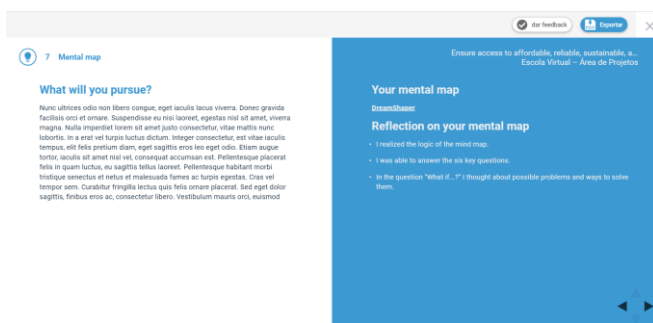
dar feedback

Exportar

7 Mental map

What will you pursue?

Nunc ultrices odio non libero congue, eget iaculis lacus viverra. Donec gravida facilisis orci et ornare. Suspendisse eu nisi laoreet, egestas nisl sit amet, viverra magna. Nulla imperdiet lorem sit amet justo consectetur, vitae mattis nunc lobortis. In a erat vel turpis luctus dictum. Integer consectetur, est vitae iaculis tempus, elit felis pretium diam, eget sagittis eros leo eget odio. Etiam augue tortor, iaculis sit amet nisl vel, consequat accumsan est. Pellentesque placerat felis in quam luctus, eu sagittis tellus laoreet. Pellentesque habitant morbi tristique senectus et netus et malesuada fames ac turpis egestas. Cras vel tempor sem. Curabitur fringilla lectus quis felis ornare placerat. Sed eget dolor sagittis, finibus eros ac, consectetur libero. Vestibulum mauris orci, euismod

Ensure access to affordable, reliable, sustainable, a...
Escola Virtual – Área de Projetos

Your mental map

DreamShaper

Reflection on your mental map

• I realized the logic of the mind map.

• I was able to answer the six key questions.

• In the question "What if...?" I thought about possible problems and ways to solve them.